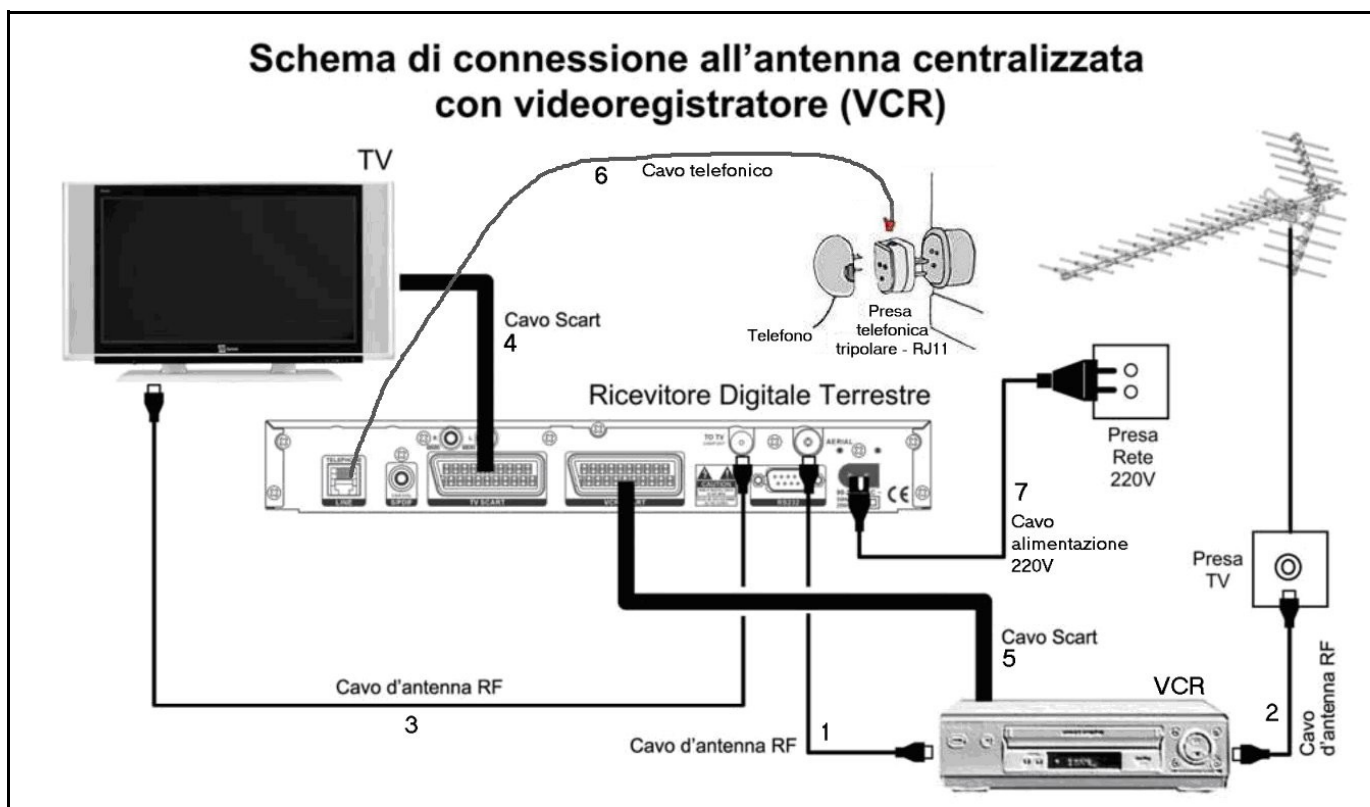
Schema di connessione all'antenna centralizzata con videoregistratore (VCR)

TV

6 Cavo telefonico

Cavo Scart
4

Telefono

Presa telefonica tripolare - RJ11

Ricevitore Digitale Terrestre

TELEPHONE
LINE
SPDIF
TV SCART
VCR SCART
TO TV
AERIAL
RS232

Presa Rete 220V

7
Cavo alimentazione 220V

Presa TV

Cavo Scart
5

Cavo d'antenna RF
3

VCR

Cavo d'antenna RF
1

2
Cavo d'antenna RF